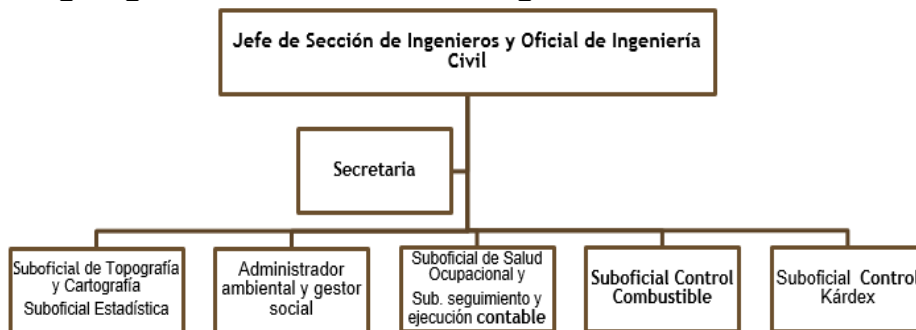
Jefe de Sección de Ingenieros y Oficial de Ingeniería Civil

Secretaria

Suboficial de Topografía y Cartografía
Suboficial Estadística

Administrador ambiental y gestor social

Suboficial de Salud Ocupacional y
Sub. seguimiento y ejecución contable

Suboficial Control Combustible

Suboficial Control Kárdex